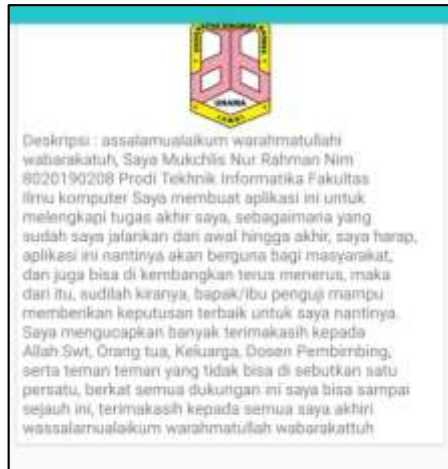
Deskripsi : assalamualaikum warahmatullahi wabarakatuh, Saya Mukchlis Nur Rahman Nim 8020190208 Prodi Tekhnik Informatika Fakultas Ilmu komputer Saya membuat aplikasi ini untuk melengkapi tugas akhir saya, sebagaimana yang sudah saya jalankan dari awal hingga akhir, saya harap, aplikasi ini nantinya akan berguna bagi masyarakat, dan juga bisa di kembangkan terus menerus, maka dari itu, sudilah kiranya, bapak/ibu penguji mampu memberikan keputusan terbaik untuk saya nantinya. Saya mengucapkan banyak terimakasih kepada Allah Swt, Orang tua, Keluarga, Dosen Pembimbing, serta teman teman yang tidak bisa di sebutkan satu persatu, berkat semua dukungan ini saya bisa sampai sejauh ini, terimakasih kepada semua saya akhiri wassalamualaikum warahmatullah wabarakattuh